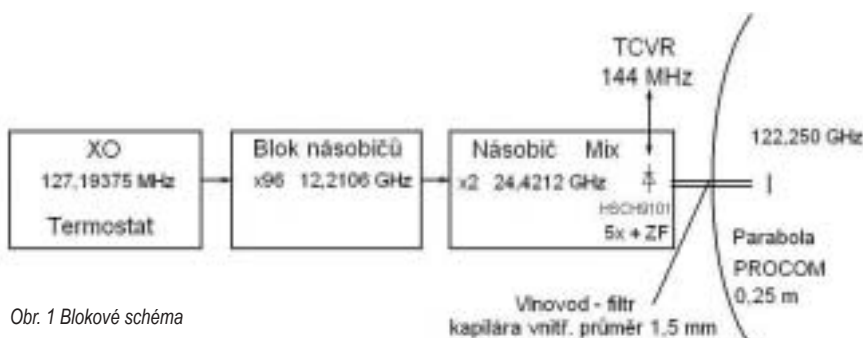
TCVR
144 MHz

XO
127,19375 MHz
Termostat

Blok násobičů
x96 12,2106 GHz

Násobič Mix
x2 24,4212 GHz
HSCH9101
5x + ZF

122,250 GHz

Parabola
PROCOM
0,25 m

Obr. 1 Blokové schéma

Vlnovod - filtr
kapilára vnitř. průměr 1,5 mm